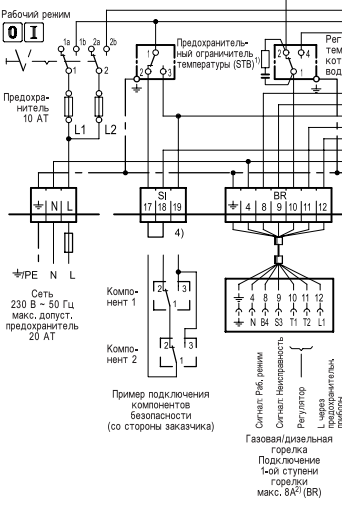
Рабочий режим

0 I

1a 1b 2a 2b

1 2

Предохранитель 10 AT

L1 L2

Предохранительный ограничитель температуры (STB)$^{1)}$

1 2 3

Рег тем кот вод

2 4 1

⏚ N L

SI
17 18 19

4)

BR
⏚ 4 8 9 10 11 12

⏚/PE N L

Сеть 230 В ~ 50 Гц макс. допуст. предохранитель 20 AT

Компонент 1

2 3 1

Компонент 2

2 3 1

Пример подключения компонентов безопасности (со стороны заказчика)

⏚ 4 8 9 10 11 12
⏚ N B4 S3 T1 T2 L1

Сигнал: Раб. режим

Сигнал: Неисправность

Регулятор

L через предохранитель. приборы

Газовая/дизельная горелка Подключение 1-ой ступени горелки макс. 8A$^{2)}$ (BR)